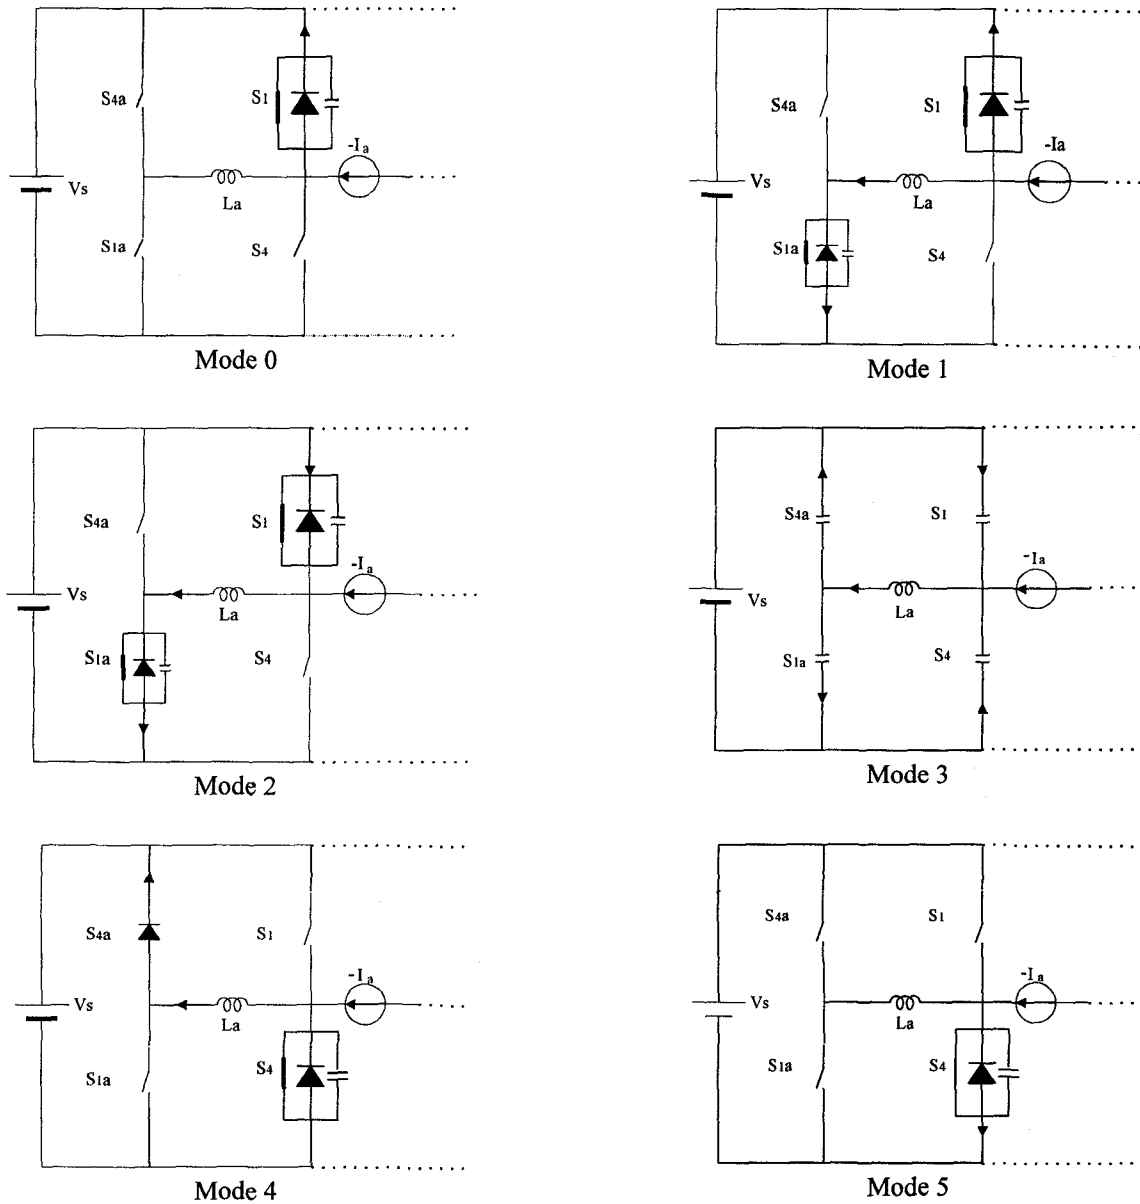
S4a
S1
$-I_a$
Vs
La
S1a
S4
Mode 0

S4a
S1
-Ia
Vs
La
S1a
S4
Mode 1

S4a
S1
$-I_a$
Vs
La
S1a
S4
Mode 2

S4a
S1
$-I_a$
Vs
La
S1a
S4
Mode 3

S4a
S1
$-I_a$
Vs
La
S1a
S4
Mode 4

S4a
S1
$-I_a$
Vs
La
S1a
S4
Mode 5